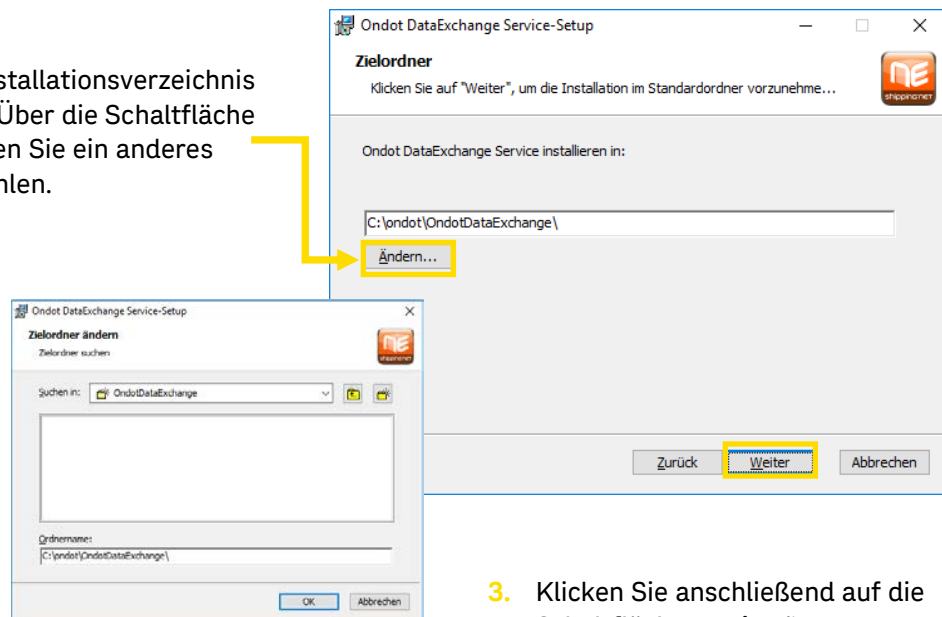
stallationsverzeichnis Über die Schaltfläche en Sie ein anderes hlen.

Ondot DataExchange Service-Setup

Zielordner

Klicken Sie auf "Weiter", um die Installation im Standardordner vorzunehme...

ne shippingnet

Ondot DataExchange Service installieren in:

C:\ondot\OndotDataExchange\

Ändern...

Zurück

Weiter

Abbrechen

Ondot DataExchange Service-Setup

Zielordner ändern

Zielordner suchen

ne shippingnet

Suchen in: OndotDataExchange

Ordnername:

C:\ondot\OndotDataExchange\

OK

Abbrechen

3. Klicken Sie anschließend auf die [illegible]